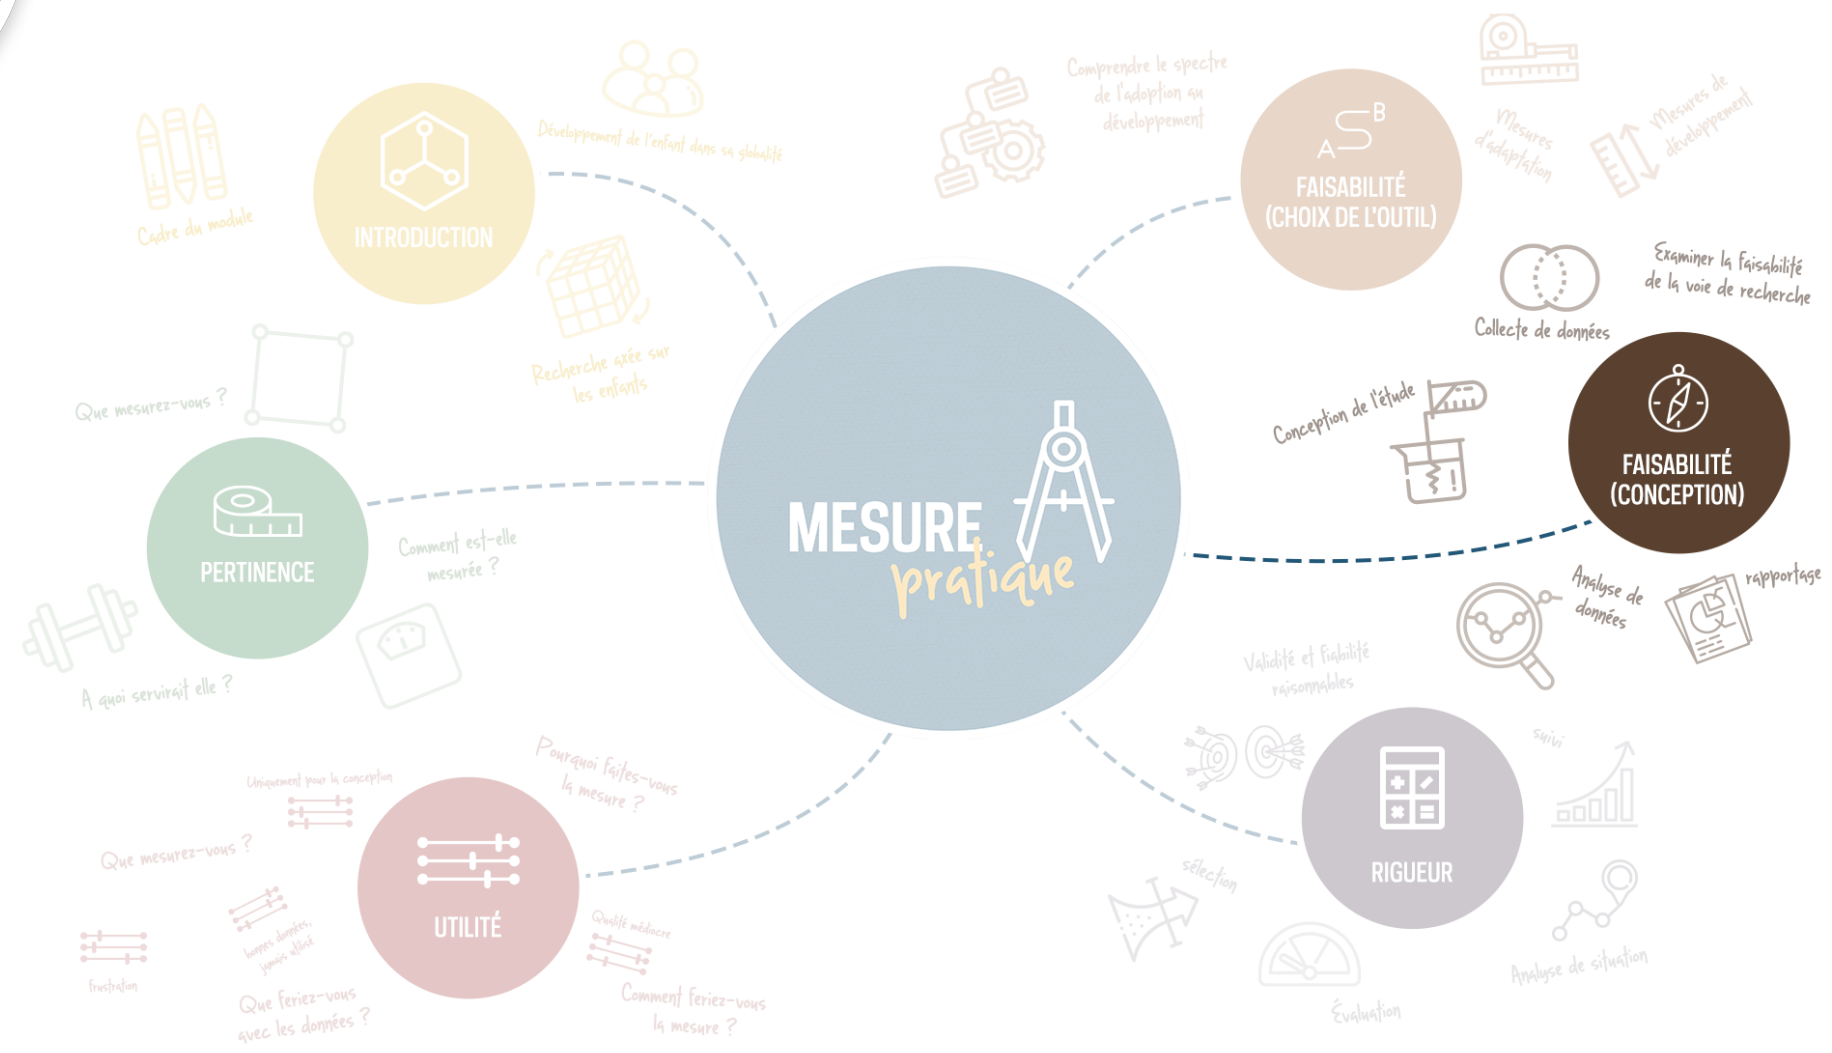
MESURE pratique

INTRODUCTION

Développement de l'enfant dans sa globalité

Cadre du module

Recherche axée sur les enfants

Comprendre le spectre de l'adoption au développement

FAISABILITÉ (CHOIX DE L'OUTIL)

Mesures d'adaptation

Mesures de développement

Examiner la faisabilité de la voie de recherche

Collecte de données

Conception de l'étude

FAISABILITÉ (CONCEPTION)

Analyse de données

rapportage

Que mesurez-vous ?

PERTINENCE

Comment est-elle mesurée ?

A quoi servirait elle ?

Validité et fiabilité raisonnables

suivi

RIGUEUR

sélection

Évaluation

Analyse de situation

Pourquoi faites-vous la mesure ?

Uniquement pour la conception

Que mesurez-vous ?

UTILITÉ

bonnes données, jamais utilisé

Frustration

Que feriez-vous avec les données ?

Qualité médiocre

Comment feriez-vous la mesure ?